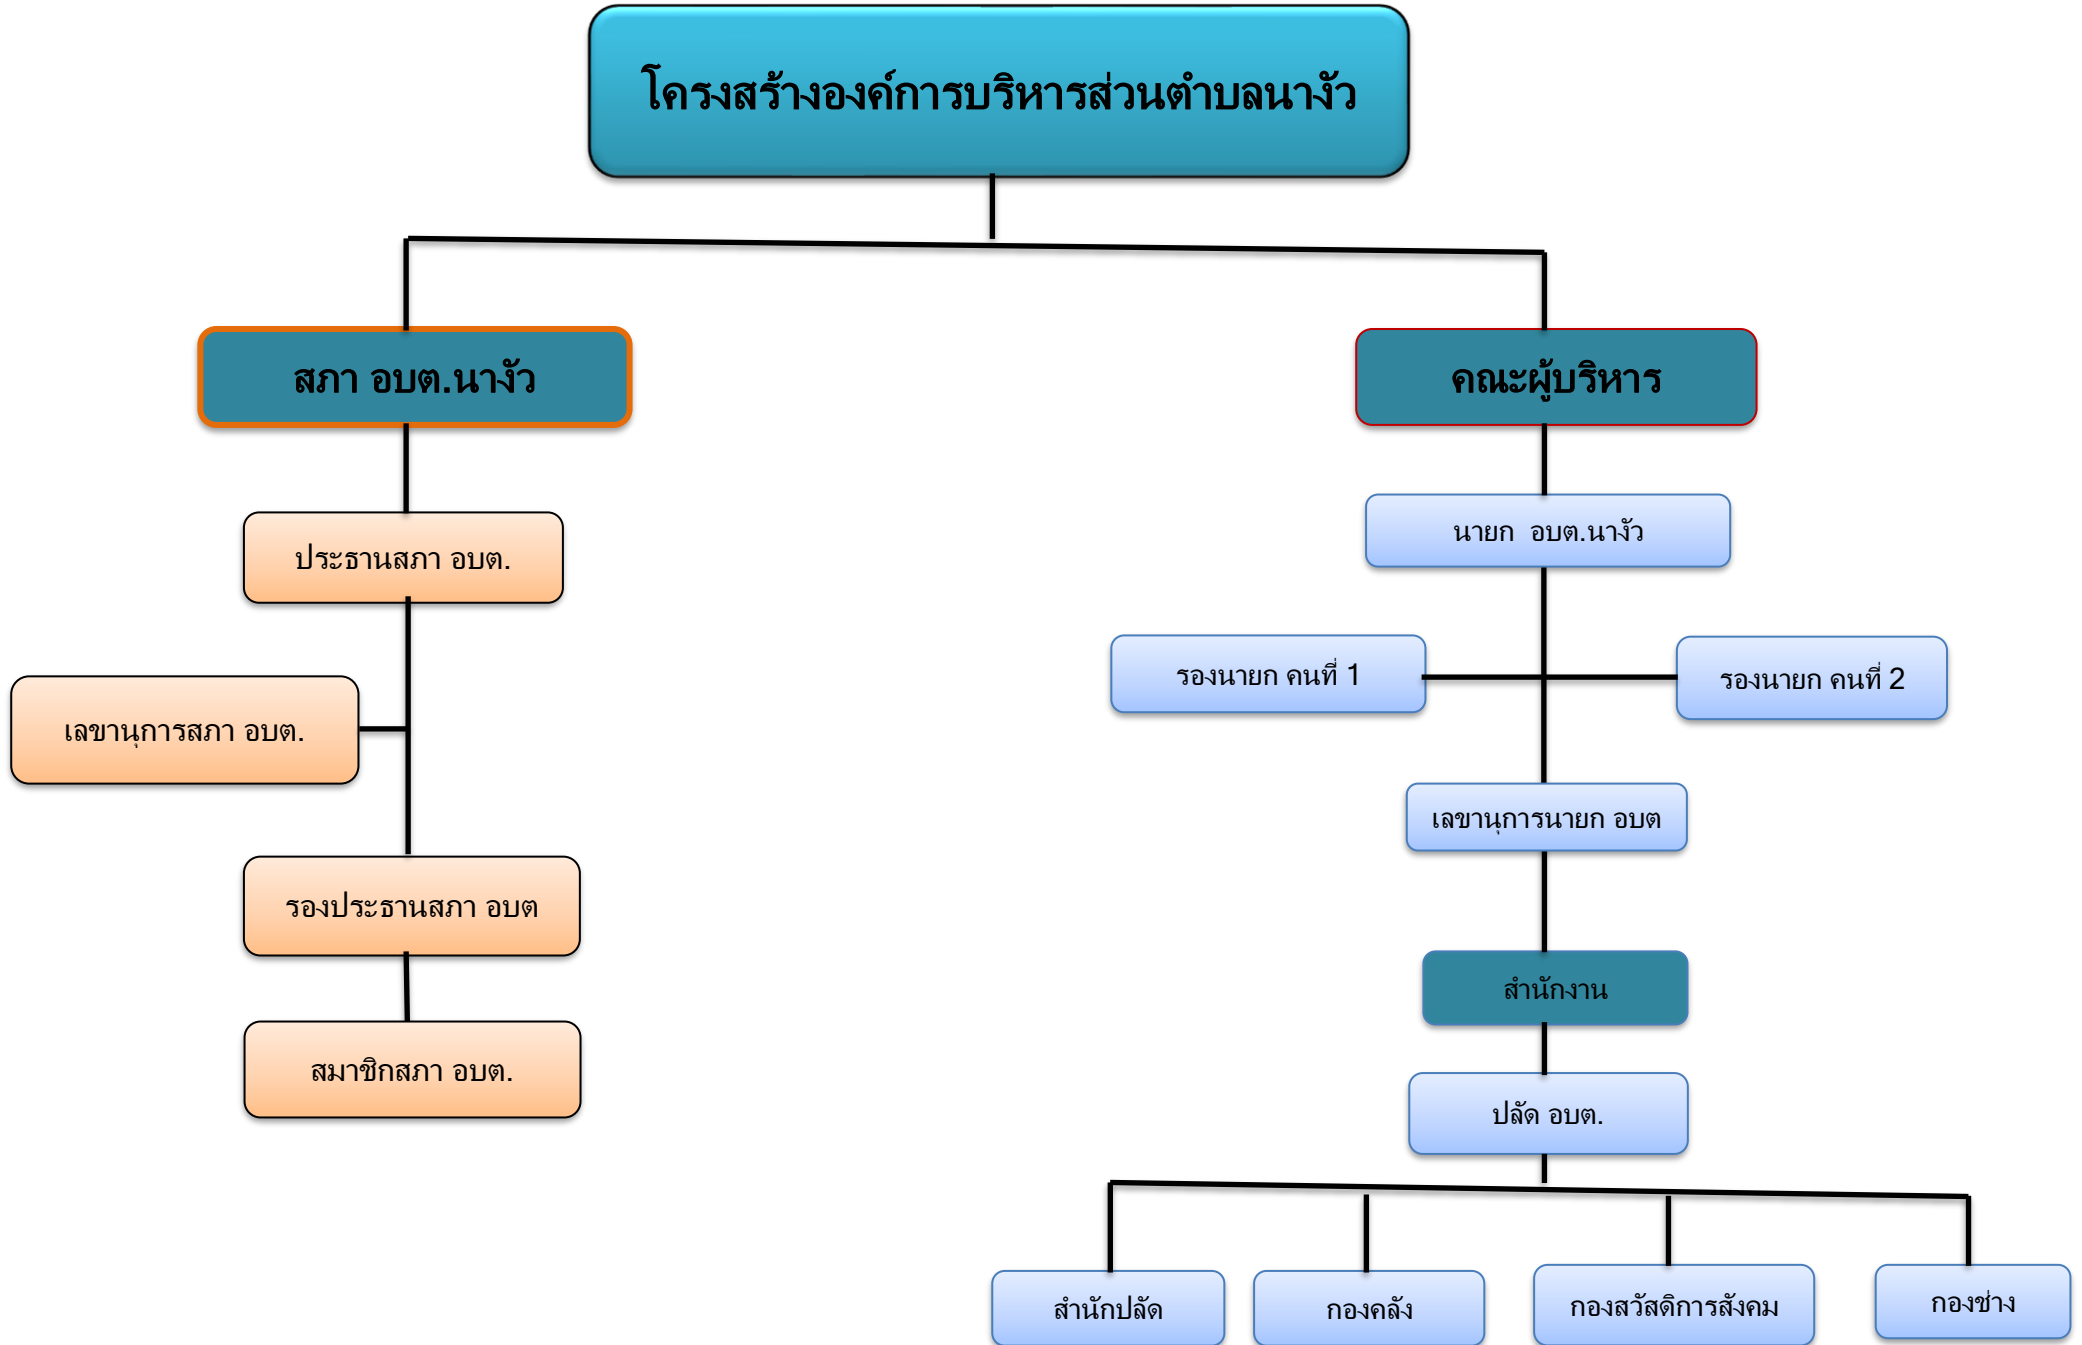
โครงสร้างองค์การบริหารส่วนตำบลนางัว

สภา อบต.นางัว

ประธานสภา อบต.

เลขานุการสภา อบต.

รองประธานสภา อบต

สมาชิกสภา อบต.

คณะผู้บริหาร

นายก อบต.นางัว

รองนายก คนที่ 1

รองนายก คนที่ 2

เลขานุการนายก อบต

สำนักงาน

ปลัด อบต.

สำนักปลัด

กองคลัง

กองสวัสดิการสังคม

กองช่าง